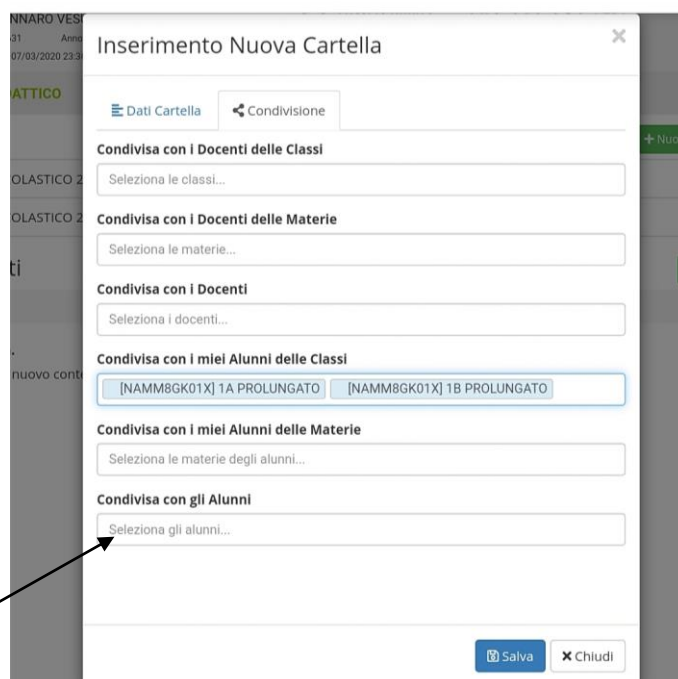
NNARO VES
31 Anno
07/03/2020 23:3
IATTICO
+ Nuo
OLASTICO 2
OLASTICO 2
ti
nuovo cont

Inserimento Nuova Cartella

×

Dati Cartella
Condivisione

Condivisa con i Docenti delle Classi
Seleziona le classi...

Condivisa con i Docenti delle Materie
Seleziona le materie...

Condivisa con i Docenti
Seleziona i docenti...

Condivisa con i miei Alunni delle Classi
[NAMM8GK01X] 1A PROLUNGATO
[NAMM8GK01X] 1B PROLUNGATO

Condivisa con i miei Alunni delle Materie
Seleziona le materie degli alunni...

Condivisa con gli Alunni
Seleziona gli alunni...

Salva
Chiudi